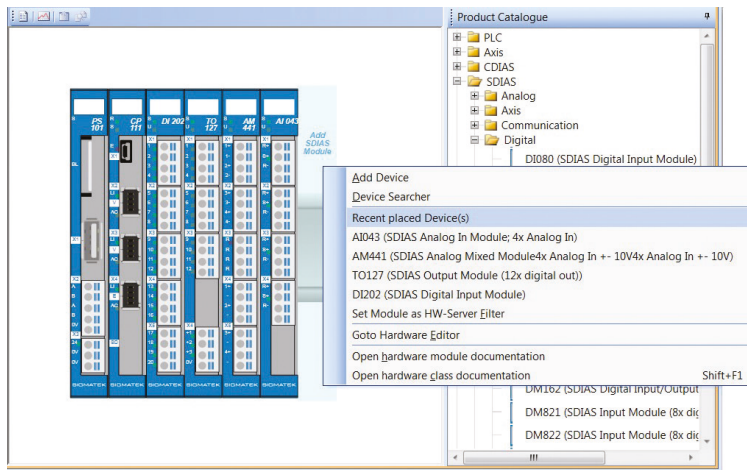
Product Catalogue

PLC
Axis
CDIAS
SDIAS
Analog
Axis
Communication
Digital
DI080 (SDIAS Digital Input Module)

PS 101
CP 111
DI 202
TO 127
AM 441
AI 043
Add SDIAS Module

SIGMATEK SIGMATEK SIGMATEK SIGMATEK SIGMATEK SIGMATEK

Add Device
Device Searcher
Recent placed Device(s)
AI043 (SDIAS Analog In Module; 4x Analog In)
AM441 (SDIAS Analog Mixed Module4x Analog In +- 10V4x Analog In +- 10V)
TO127 (SDIAS Output Module (12x digital out))
DI202 (SDIAS Digital Input Module)
Set Module as HW-Server Filter
Goto Hardware Editor
Open hardware module documentation
Open hardware class documentation Shift+F1

DM162 (SDIAS Digital Input/Output
DM821 (SDIAS Input Module (8x dig
DM822 (SDIAS Input Module (8x dig